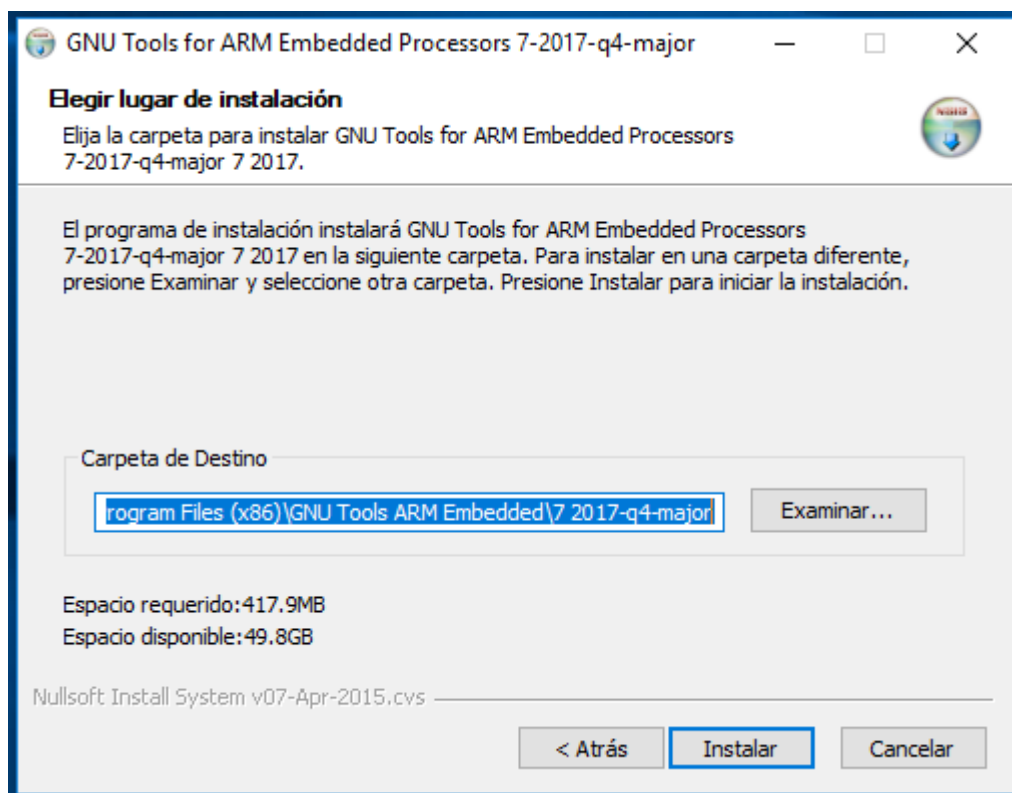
GNU Tools for ARM Embedded Processors 7-2017-q4-major

Elegir lugar de instalación
Elija la carpeta para instalar GNU Tools for ARM Embedded Processors 7-2017-q4-major 7 2017.

El programa de instalación instalará GNU Tools for ARM Embedded Processors 7-2017-q4-major 7 2017 en la siguiente carpeta. Para instalar en una carpeta diferente, presione Examinar y seleccione otra carpeta. Presione Instalar para iniciar la instalación.

Carpeta de Destino
rogram Files (x86)\GNU Tools ARM Embedded\7 2017-q4-major
Examinar...

Espacio requerido:417.9MB
Espacio disponible:49.8GB

Nullsoft Install System v07-Apr-2015.cvs

< Atrás
Instalar
Cancelar